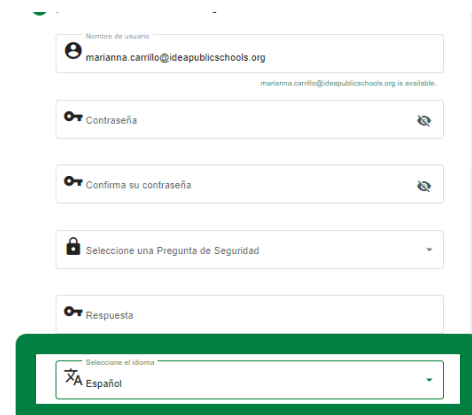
Nombre de usuario
marianna.carrillo@ideapublicschools.org

marianna.carrillo@ideapublicschools.org is available.

Contraseña

Confirma su contraseña

Seleccione una Pregunta de Seguridad

Respuesta

Seleccione el idioma
Español